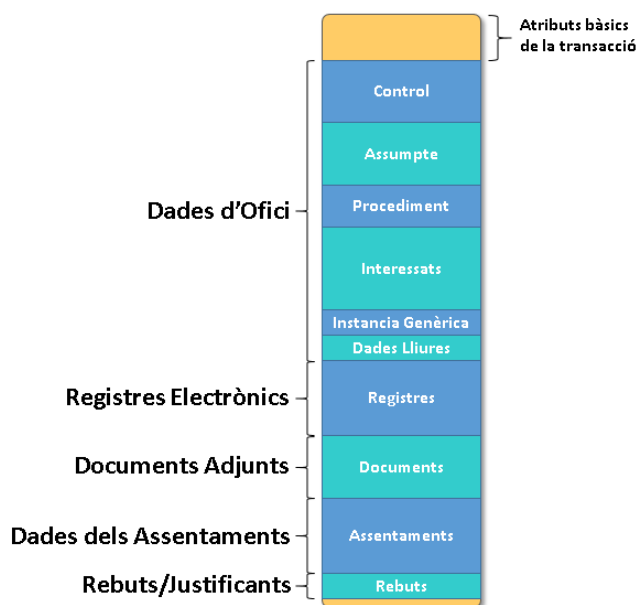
Atributs bàsics de la transacció

Control

Assumpte

Procediment

Interessats

Instancia Genèrica

Dades Lliures

Registres

Documents

Assentaments

Rebuts

Dades d'Ofici

Registres Electrònics

Documents Adjunts

Dades dels Assentaments

Rebuts/Justificants